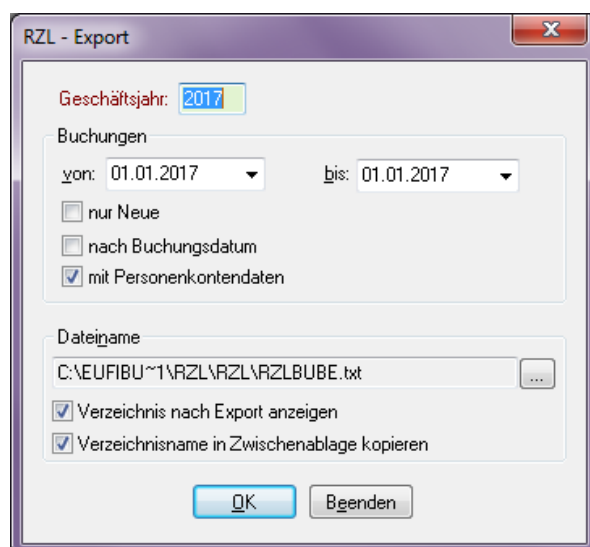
RZL - Export

Geschäftsjahr: 2017

Buchungen

von: 01.01.2017

bis: 01.01.2017

nur Neue

nach Buchungsdatum

mit Personenkontendaten

Dateiname

C:\EUFIBU~1\RZL\RZL\RZLBUBE.txt

...

Verzeichnis nach Export anzeigen

Verzeichnisname in Zwischenablage kopieren

OK

Beenden